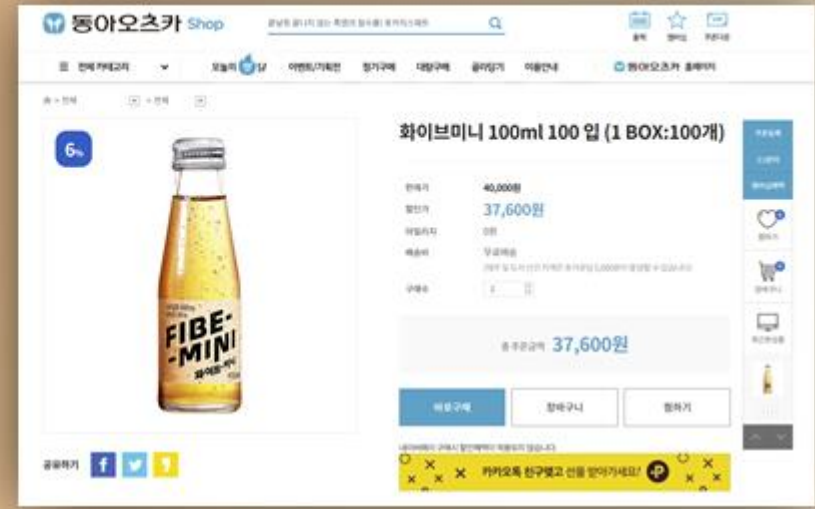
동아오츠카 Shop

전체 카테고리

오늘의 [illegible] 이벤트/기획전 정기구매 대량구매 골라담기 이용안내

동아오츠카 홈페이지

6%

FIBE-MINI
화이브미니

화이브미니 100ml 100 입 (1 BOX:100개)

판매가 40,000원
할인가 37,600원
마일리지 0원
배송비 무료배송
구매수 1

총 주문금액 37,600원

바로구매 장바구니 찜하기

공유하기

카카오톡 친구맺고 선물 받아가세요!